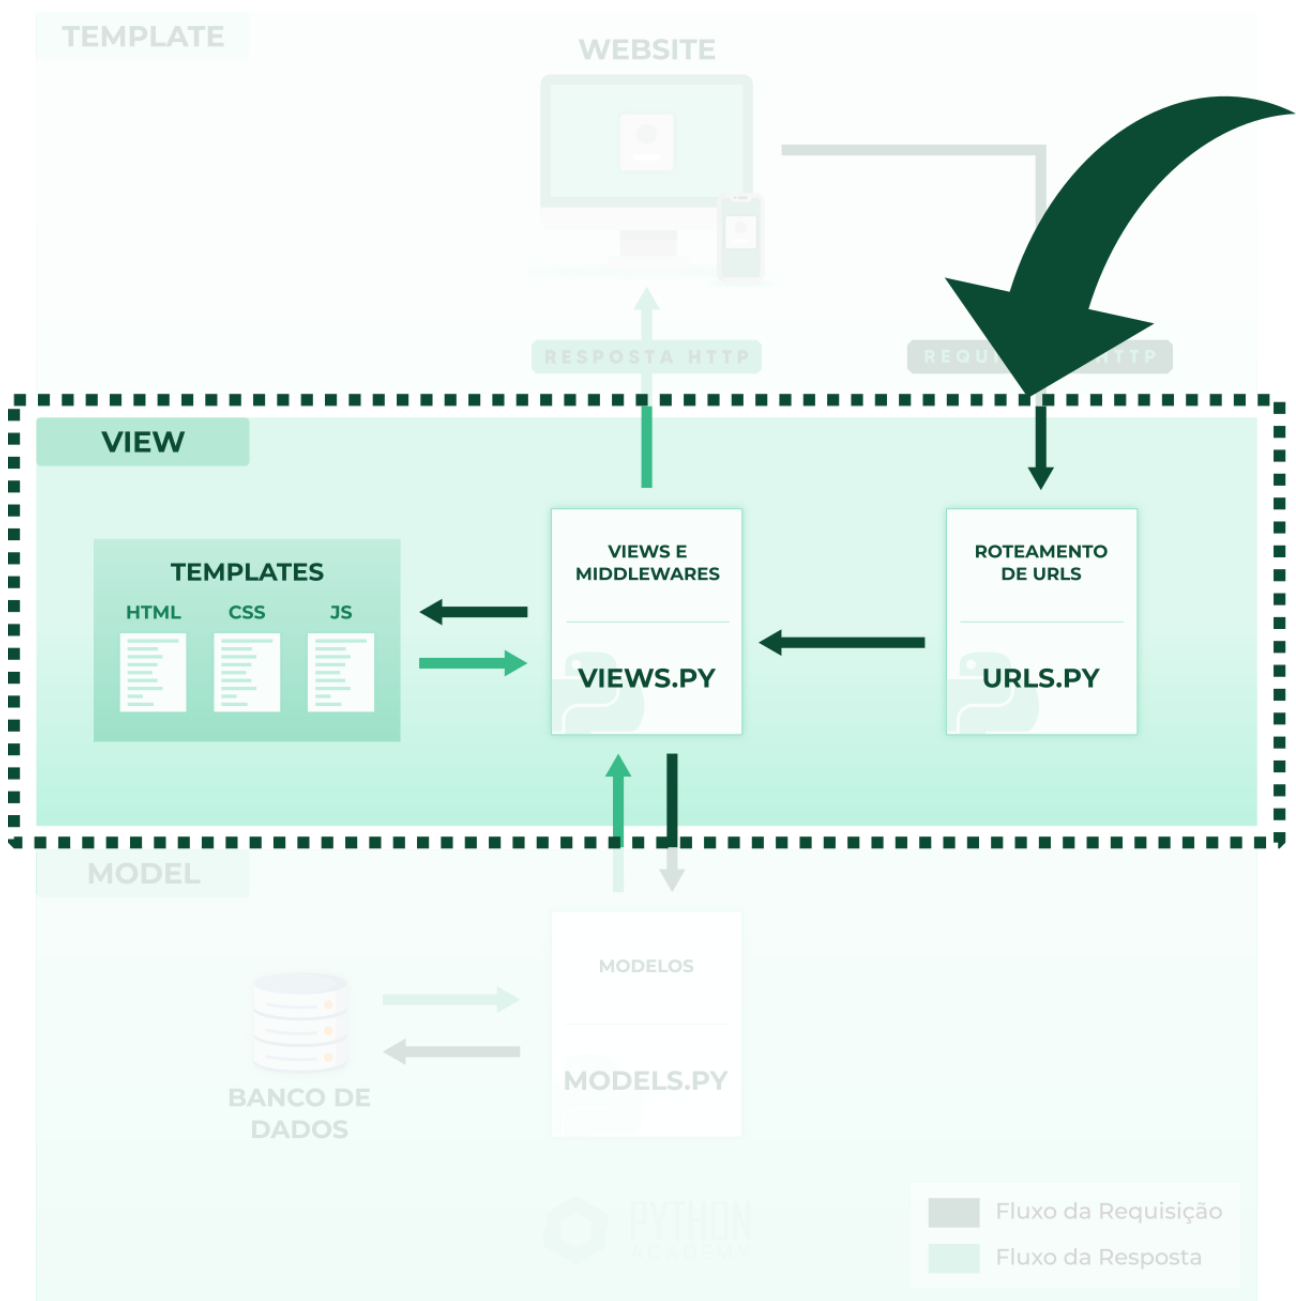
TEMPLATE

WEBSITE

RESPOSTA HTTP

REQU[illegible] HTTP

VIEW

TEMPLATES

HTML CSS JS

VIEWS E MIDDLEWARES

VIEWS.PY

ROTEAMENTO DE URLS

URLS.PY

MODEL

MODELOS

MODELS.PY

BANCO DE DADOS

PYTHON ACADEMY

Fluxo da Requisição

Fluxo da Resposta